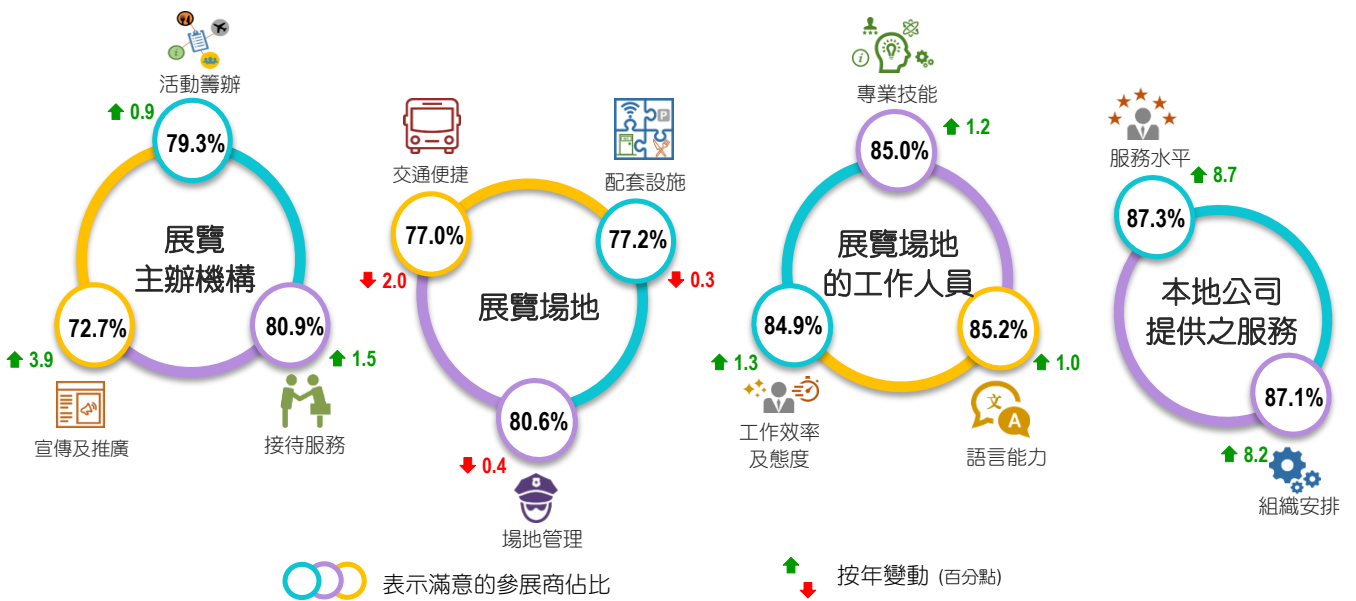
活動籌辦
0.9
79.3%
展覽
主辦機構
72.7%
3.9
宣傳及推廣
80.9%
1.5
接待服務

交通便捷
77.0%
2.0
配套設施
77.2%
0.3
展覽場地
80.6%
0.4
場地管理

專業技能
85.0%
1.2
展覽場地
的工作人員
84.9%
1.3
工作效率
及態度
85.2%
1.0
語言能力

服務水平
8.7
87.3%
本地公司
提供之服務
87.1%
8.2
組織安排

表示滿意的參展商佔比
按年變動 (百分點)